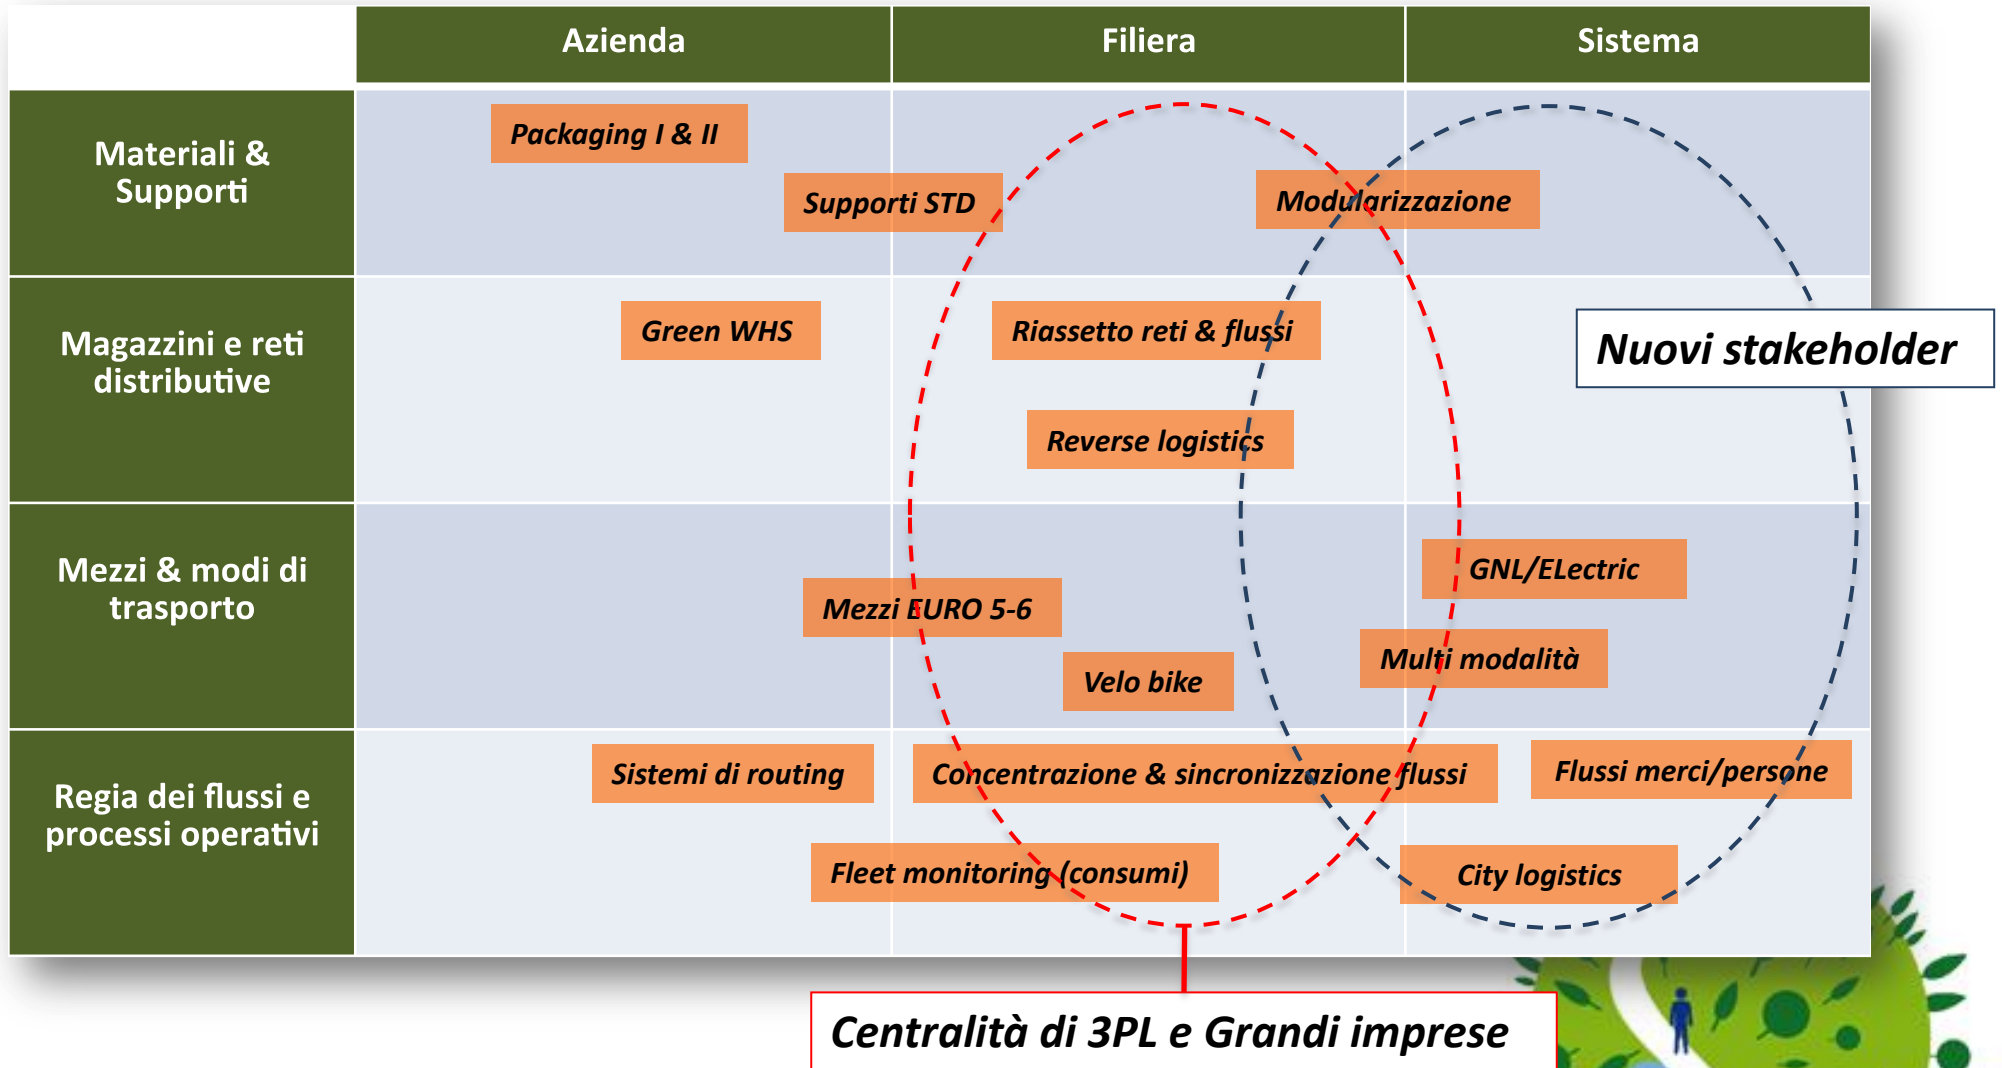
| | Azienda | Filiera | Sistema |
|---|---|---|---|
| Materiali & Supporti | Packaging I & II | Supporti STD | Modularizzazione |
| Magazzini e reti distributive | Green WHS | Riassetto reti & flussi<br>Reverse logistics | |
| Mezzi & modi di trasporto | | Mezzi EURO 5-6<br>Velo bike | GNL/ELectric<br>Multi modalità |
| Regia dei flussi e processi operativi | Sistemi di routing | Concentrazione & sincronizzazione flussi<br>Fleet monitoring (consumi) | Flussi merci/persone<br>City logistics |

Nuovi stakeholder

Centralità di 3PL e Grandi imprese